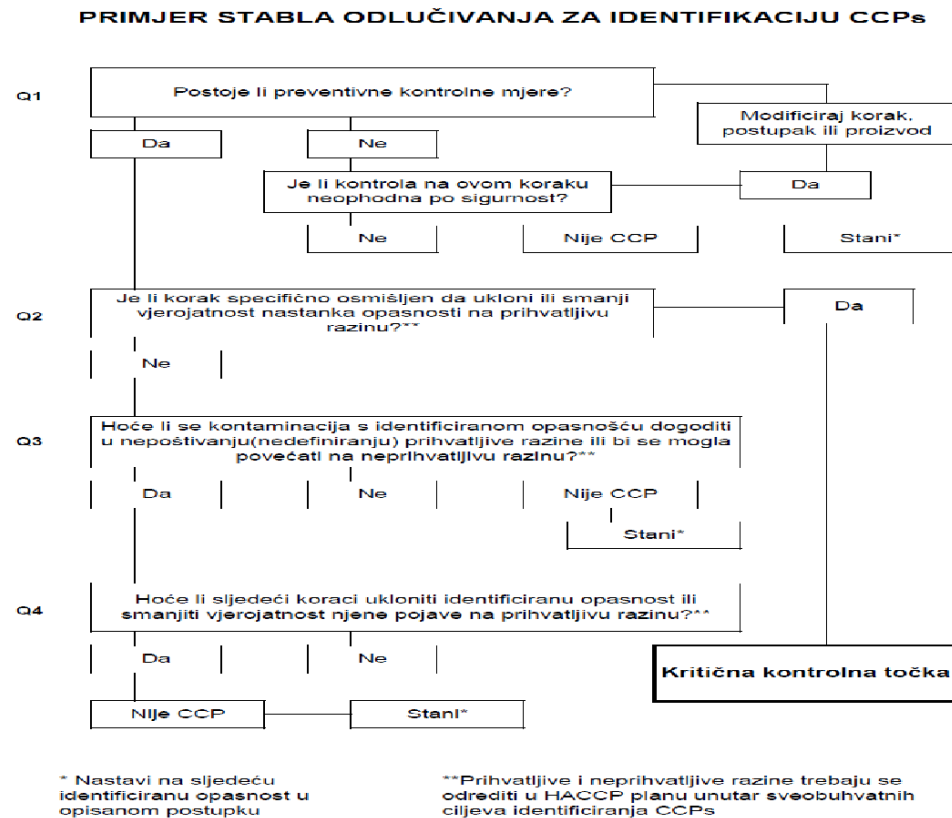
PRIMJER STABLA ODLUČIVANJA ZA IDENTIFIKACIJU CCPs

Q1

Postoje li preventivne kontrolne mjere?

Modificiraj korak, postupak ili proizvod

Da

Ne

Je li kontrola na ovom koraku neophodna po sigurnost?

Da

Ne

Nije CCP

Stani*

Q2

Je li korak specifično osmišljen da ukloni ili smanji vjerojatnost nastanka opasnosti na prihvatljivu razinu?**

Da

Ne

Q3

Hoće li se kontaminacija s identificiranom opasnošću dogoditi u nepoštivanju(nedefiniranju) prihvatljive razine ili bi se mogla povećati na neprihvatljivu razinu?**

Da

Ne

Nije CCP

Stani*

Q4

Hoće li sljedeći koraci ukloniti identificiranu opasnost ili smanjiti vjerojatnost njene pojave na prihvatljivu razinu?**

Da

Ne

Kritična kontrolna točka

Nije CCP

Stani*

* Nastavi na sljedeću identificiranu opasnost u opisanom postupku

**Prihvatljive i neprihvatljive razine trebaju se odrediti u HACCP planu unutar sveobuhvatnih ciljeva identificiranja CCPs